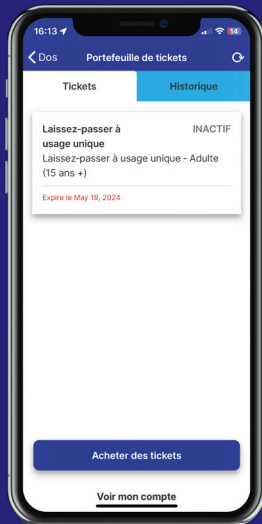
16:13
14
Dos
Portefeuille de tickets
Tickets
Historique
Laissez-passer à usage unique
INACTIF
Laissez-passer à usage unique - Adulte (15 ans +)
Expire le May 19, 2024
Acheter des tickets
Voir mon compte